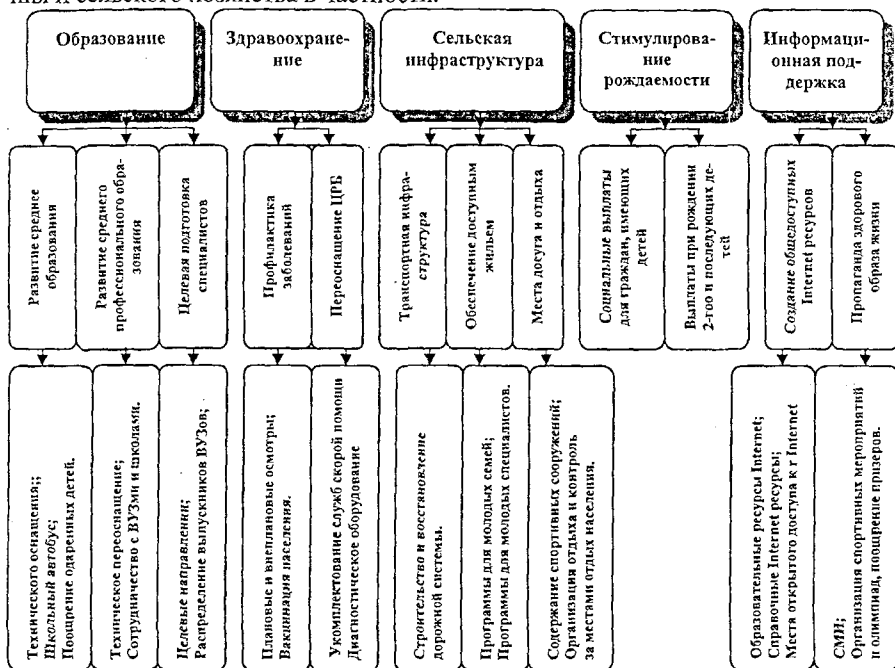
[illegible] и сельского хозяйства в частности.

Образование

Здравоохранение

Сельская инфраструктура

Стимулирование рождаемости

Информационная поддержка

Развитие средне образования

Развитие среднего профессионального образования

Целевая подготовка специалистов

Профилактика заболеваний

Переоснащение ЦРБ

Транспортная инфраструктура

Обеспечение доступным жильем

Места досуга и отдыха

Социальные выплаты для граждан, имеющих детей

Выплаты при рождении 2-гоо и последующих детей

Создание общедоступных Internet ресурсов

Пропаганда здорового образа жизни

Технического оснащения;; Школьный автобус; Поощрение одаренных детей.

Техническое переоснащение; Сотрудничество с ВУЗми и школами.

Целевые направления; Распределение выпускников ВУЗов;

Плановые и внеплановые осмотры; Вакцинация населения.

Укомплектование служб скорой помощи Диагностическое оборудование

Строительство и восстановление дорожной системы.

Программы для молодых семей; Программы для молодых специалистов.

Содержание спортивных сооружений; Организация отдыха и контроль за местами отдых населения.

Образовательные ресурсы Internet; Справочные Internet ресурсы; Места открытого доступа к г Internet

СМИ; Организация спортивных мероприятий и олимпиад, поощрение призеров.